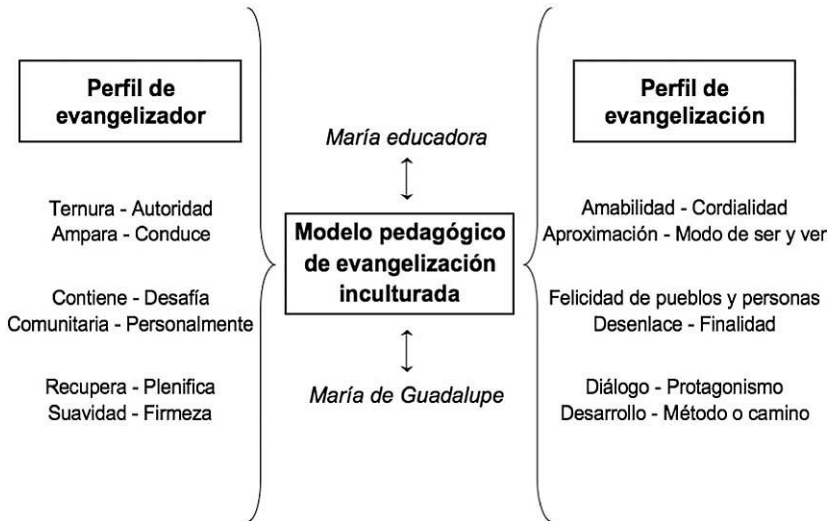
Perfil de evangelizador

Ternura - Autoridad
Ampara - Conduce

Contiene - Desafía
Comunitaria - Personalmente

Recupera - Plenifica
Suavidad - Firmeza

María educadora

Modelo pedagógico de evangelización inculturada

María de Guadalupe

Perfil de evangelización

Amabilidad - Cordialidad
Aproximación - Modo de ser y ver

Felicidad de pueblos y personas
Desenlace - Finalidad

Diálogo - Protagonismo
Desarrollo - Método o camino